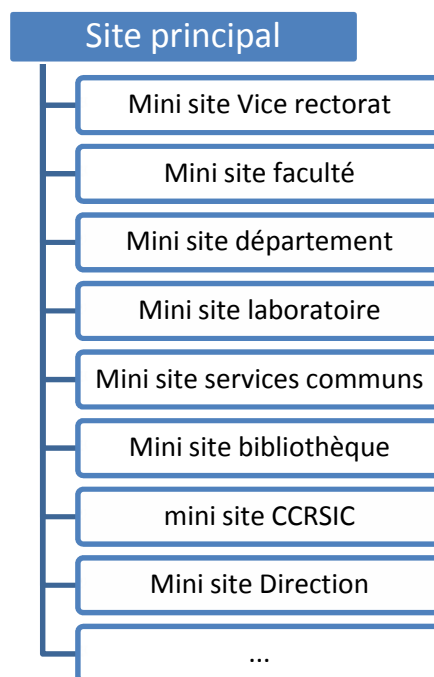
Site principal

Mini site Vice rectorat

Mini site faculté

Mini site département

Mini site laboratoire

Mini site services communs

Mini site bibliothèque

mini site CCRSIC

Mini site Direction

...